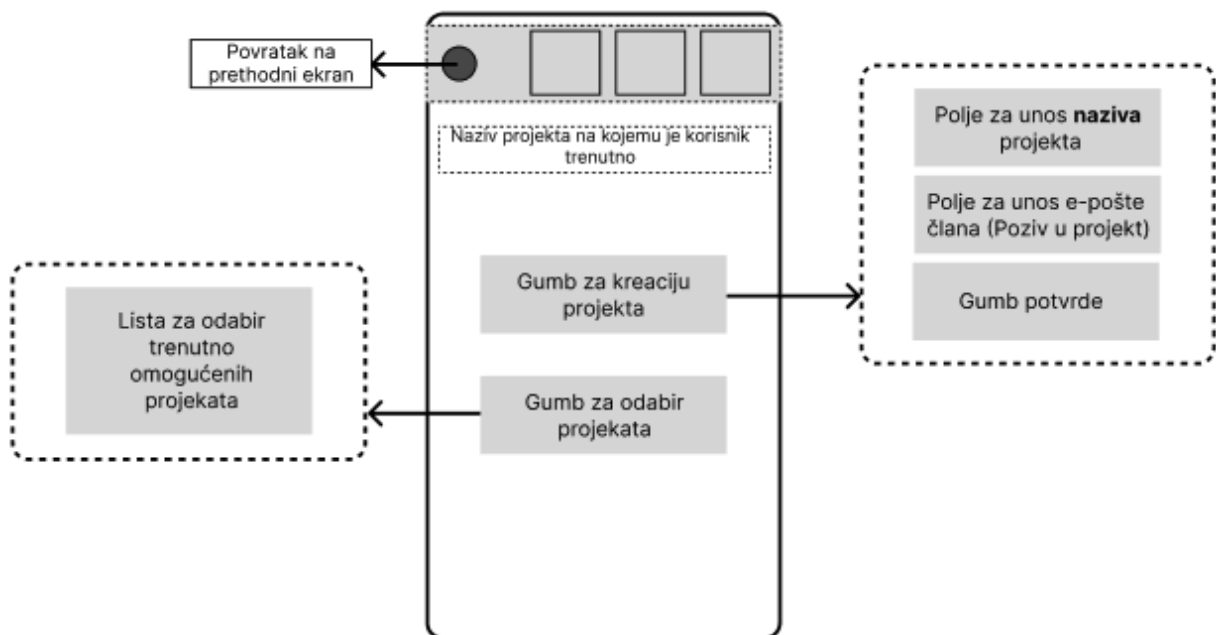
Povratak na prethodni ekran

Naziv projekta na kojemu je korisnik trenutno

Polje za unos **naziva** projekta

Polje za unos e-pošte člana (Poziv u projekt)

Gumb potvrde

Gumb za kreaciju projekta

Lista za odabir trenutno omogućenih projekata

Gumb za odabir projekata